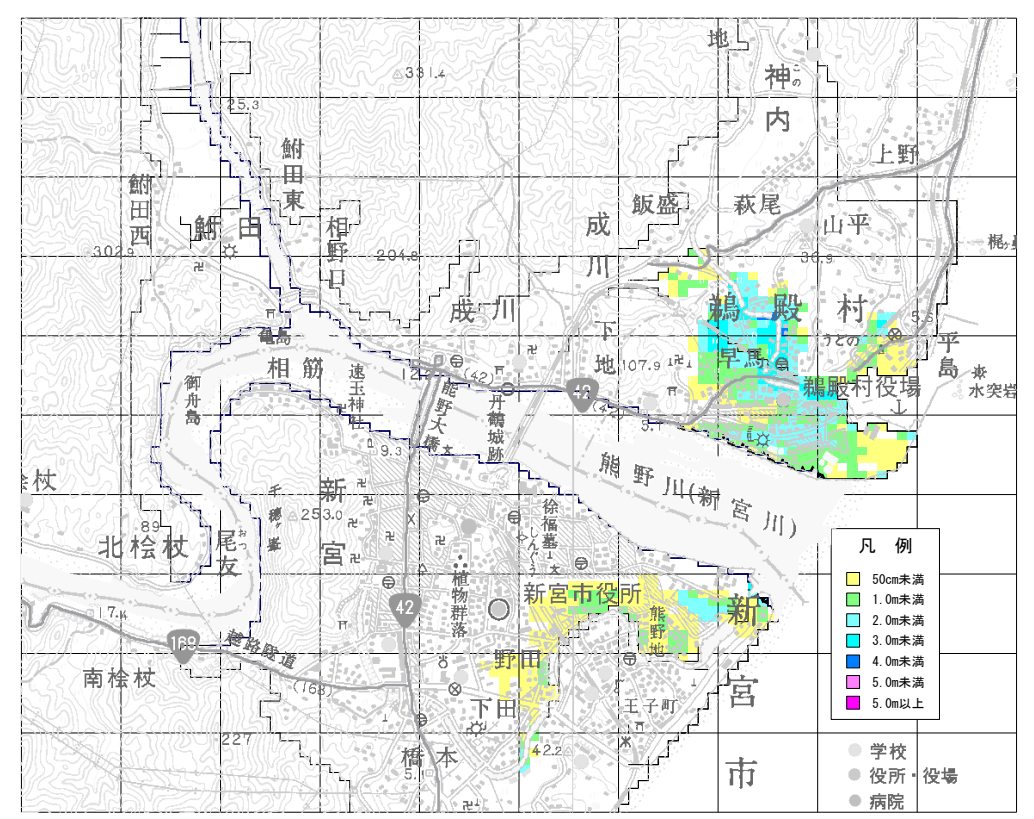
地
神
内
上野
331.4
25.3
鮒田東
鮒田西
鮒田
相野口
飯盛
萩尾
山平
成川
302.9
204.8
36.9
鵜殿村
亀島
成川
下地
107.9
早馬
うどの
平島
水突岩
鵜殿村役場
御舟島
相筋
速玉神社
12
(42)
熊野大橋
丹鶴城跡
42
9.3
熊野川(新宮川)
桧杖
新宮
千穂ヶ峯
253.0
徐福墓
北桧杖
89
尾友
植物群落
新宮市役所
熊野地
新
17.4
169
蓬莱隧道
(168)
野田
南桧杖
下田
王子町
宮
227
42.2
橋本
5.1
市
凡例
50cm未満
1.0m未満
2.0m未満
3.0m未満
4.0m未満
5.0m未満
5.0m以上
学校
役所・役場
病院